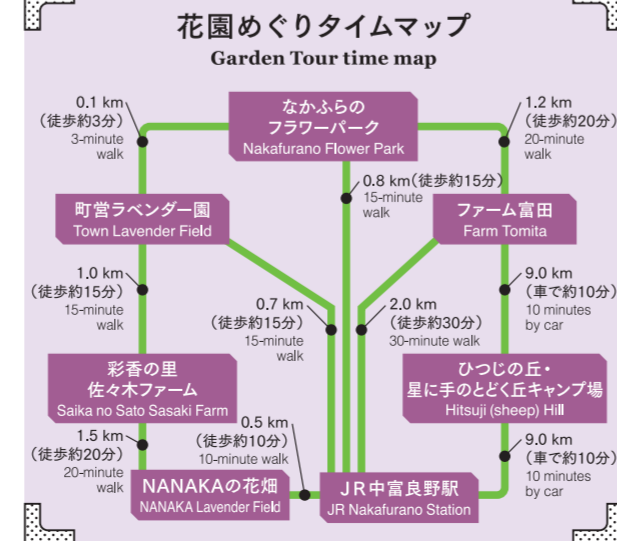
花園めぐりタイムマップ
Garden Tour time map

なかふらの
フラワーパーク
Nakafurano Flower Park

0.1 km
(徒歩約3分)
3-minute walk

1.2 km
(徒歩約20分)
20-minute walk

0.8 km (徒歩約15分)
15-minute walk

町営ラベンダー園
Town Lavender Field

ファーム富田
Farm Tomita

1.0 km
(徒歩約15分)
15-minute walk

0.7 km
(徒歩約15分)
15-minute walk

2.0 km
(徒歩約30分)
30-minute walk

9.0 km
(車で約10分)
10 minutes by car

彩香の里
佐々木ファーム
Saika no Sato Sasaki Farm

ひつじの丘・
星に手のとどく丘キャンプ場
Hitsuji (sheep) Hill

1.5 km
(徒歩約20分)
20-minute walk

0.5 km
(徒歩約10分)
10-minute walk

9.0 km
(車で約10分)
10 minutes by car

NANAKAの花畑
NANAKA Lavender Field

JR中富良野駅
JR Nakafurano Station